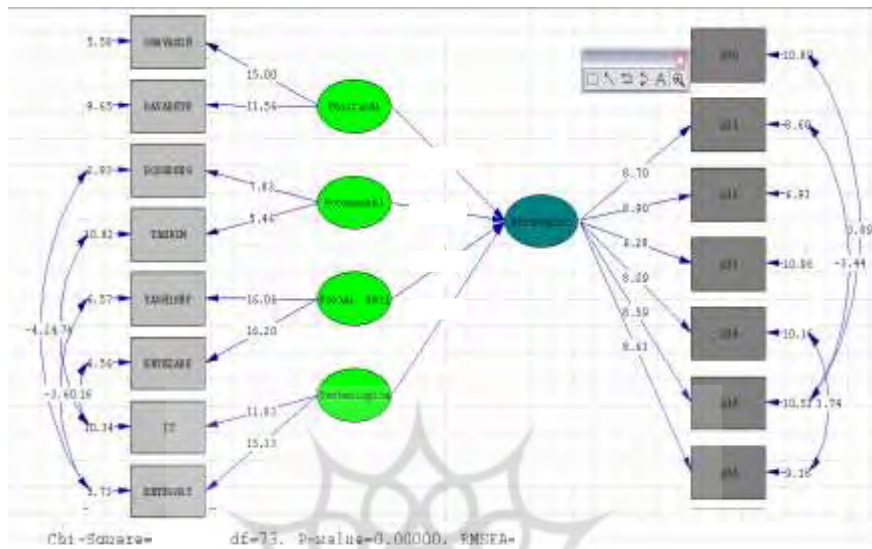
5.58 SARVASIH
9.65 RAYARNTH
2.93 EKONOMI
10.82 TAHUN
6.57 TANGGAP
6.56 EKSEKAN
10.34 IT
5.73 ENTRINT

15.00
11.54
7.83
5.46
16.05
16.20
11.83
15.33

-4.24
-3.60
16.74
16.16

Physical
Economical
Social
Technological

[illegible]

8.70
8.90
8.28
8.29
8.58
8.63

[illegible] 10.89
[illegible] 8.60
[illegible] 6.93
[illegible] 10.86
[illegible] 10.16
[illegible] 10.51
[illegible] 9.18

3.89
-3.44
3.74

Chi-Square= df=73, P-value=0.00000, RMSEA=